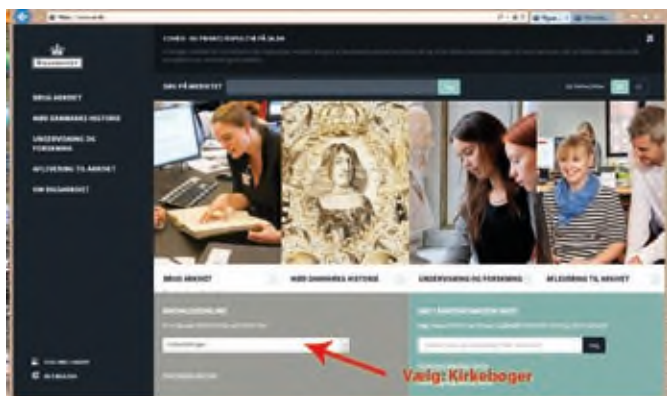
RIGSARKIVET

BRUG ARKIVET
NØD DANMARKS HISTORIE
UNDERVISNING OG FORSKNING
AFLEVERING TIL ARKIVET
OM RIGSARKIVET

COVID-19: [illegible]

SØG PÅ ARKIVET
Søg

BRUG ARKIVET
MØD DANMARKS HISTORIE
UNDERVISNING OG FORSKNING
AFLEVERING TIL ARKIVET

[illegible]
Kirkebøger

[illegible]
Søg

Vælg: Kirkebøger